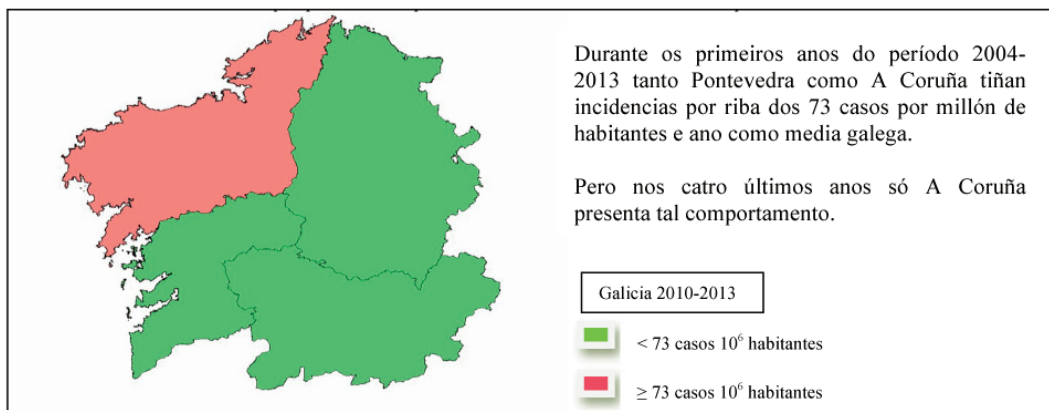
Durante os primeiros anos do período 2004-2013 tanto Pontevedra como A Coruña tiñan incidencias por riba dos 73 casos por millón de habitantes e ano como media galega.

Pero nos catro últimos anos só A Coruña presenta tal comportamento.

Galicia 2010-2013

< 73 casos $10^6$ habitantes

≥ 73 casos $10^6$ habitantes